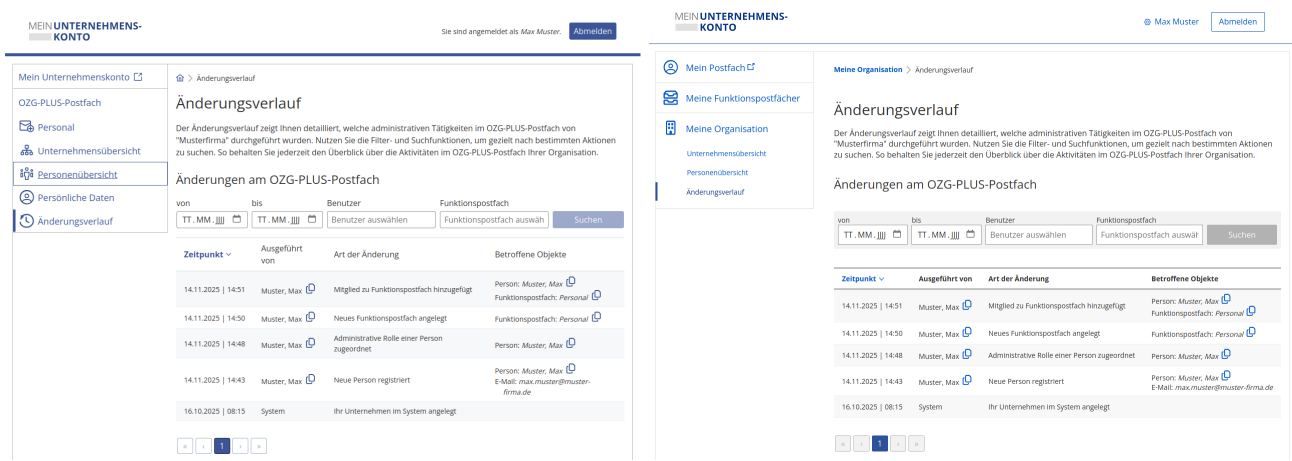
MEIN UNTERNEHMENS-KONTO

Sie sind angemeldet als Max Muster. Abmelden

Mein Unternehmenskonto

OZG-PLUS-Postfach

Personal

Unternehmensübersicht

Personenübersicht

Persönliche Daten

Änderungsverlauf

> Änderungsverlauf

Änderungsverlauf

Der Änderungsverlauf zeigt Ihnen detailliert, welche administrativen Tätigkeiten im OZG-PLUS-Postfach von "Musterfirma" durchgeführt wurden. Nutzen Sie die Filter- und Suchfunktionen, um gezielt nach bestimmten Aktionen zu suchen. So behalten Sie jederzeit den Überblick über die Aktivitäten im OZG-PLUS-Postfach Ihrer Organisation.

Änderungen am OZG-PLUS-Postfach

von TT.MM.JJJJ bis TT.MM.JJJJ Benutzer Benutzer auswählen Funktionspostfach Funktionspostfach auswäh Suchen

| Zeitpunkt | Ausgeführt von | Art der Änderung | Betroffene Objekte |
|---|---|---|---|
| 14.11.2025 \| 14:51 | Muster, Max | Mitglied zu Funktionspostfach hinzugefügt | Person: Muster, Max Funktionspostfach: Personal |
| 14.11.2025 \| 14:50 | Muster, Max | Neues Funktionspostfach angelegt | Funktionspostfach: Personal |
| 14.11.2025 \| 14:48 | Muster, Max | Administrative Rolle einer Person zugeordnet | Person: Muster, Max |
| 14.11.2025 \| 14:43 | Muster, Max | Neue Person registriert | Person: Muster, Max E-Mail: max.muster@muster-firma.de |
| 16.10.2025 \| 08:15 | System | Ihr Unternehmen im System angelegt | |

« ‹ 1 › »

MEIN UNTERNEHMENS-KONTO

Max Muster Abmelden

Mein Postfach

Meine Funktionspostfächer

Meine Organisation

Unternehmensübersicht

Personenübersicht

Änderungsverlauf

Meine Organisation > Änderungsverlauf

Änderungsverlauf

Der Änderungsverlauf zeigt Ihnen detailliert, welche administrativen Tätigkeiten im OZG-PLUS-Postfach von "Musterfirma" durchgeführt wurden. Nutzen Sie die Filter- und Suchfunktionen, um gezielt nach bestimmten Aktionen zu suchen. So behalten Sie jederzeit den Überblick über die Aktivitäten im OZG-PLUS-Postfach Ihrer Organisation.

Änderungen am OZG-PLUS-Postfach

von TT.MM.JJJJ bis TT.MM.JJJJ Benutzer Benutzer auswählen Funktionspostfach Funktionspostfach auswäh Suchen

| Zeitpunkt | Ausgeführt von | Art der Änderung | Betroffene Objekte |
|---|---|---|---|
| 14.11.2025 \| 14:51 | Muster, Max | Mitglied zu Funktionspostfach hinzugefügt | Person: Muster, Max Funktionspostfach: Personal |
| 14.11.2025 \| 14:50 | Muster, Max | Neues Funktionspostfach angelegt | Funktionspostfach: Personal |
| 14.11.2025 \| 14:48 | Muster, Max | Administrative Rolle einer Person zugeordnet | Person: Muster, Max |
| 14.11.2025 \| 14:43 | Muster, Max | Neue Person registriert | Person: Muster, Max E-Mail: max.muster@muster-firma.de |
| 16.10.2025 \| 08:15 | System | Ihr Unternehmen im System angelegt | |

« ‹ 1 › »